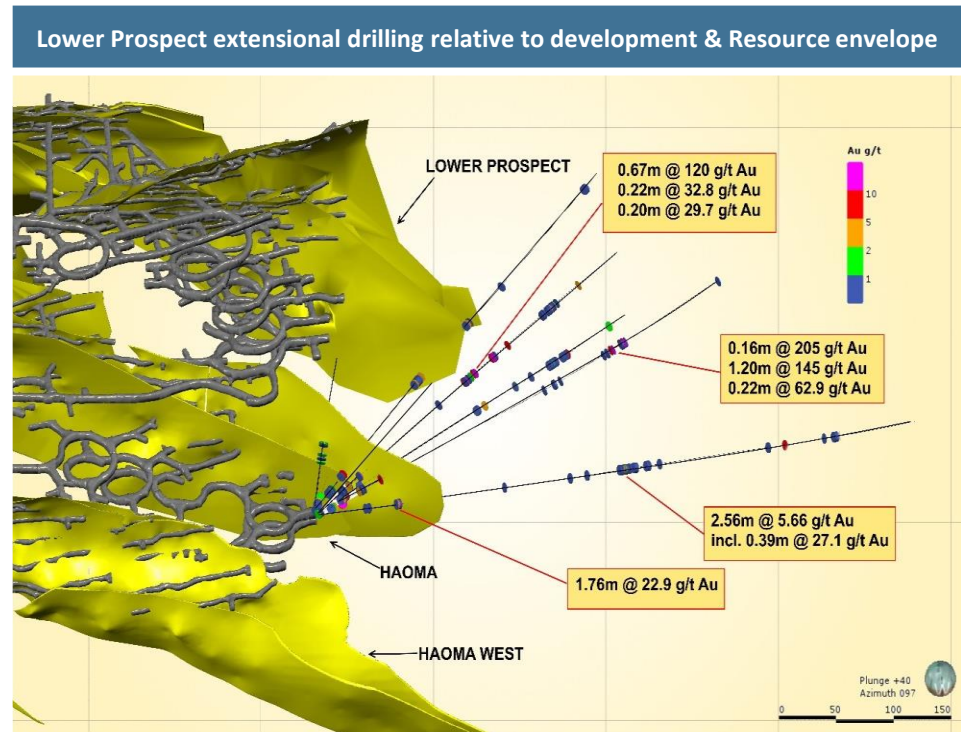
Lower Prospect extensional drilling relative to development & Resource envelope

LOWER PROSPECT

0.67m @ 120 g/t Au
0.22m @ 32.8 g/t Au
0.20m @ 29.7 g/t Au

Au g/t
10
5
2
1

0.16m @ 205 g/t Au
1.20m @ 145 g/t Au
0.22m @ 62.9 g/t Au

2.56m @ 5.66 g/t Au
incl. 0.39m @ 27.1 g/t Au

HAOMA

1.76m @ 22.9 g/t Au

HAOMA WEST

Plunge +40
Azimuth 097

0 50 100 150